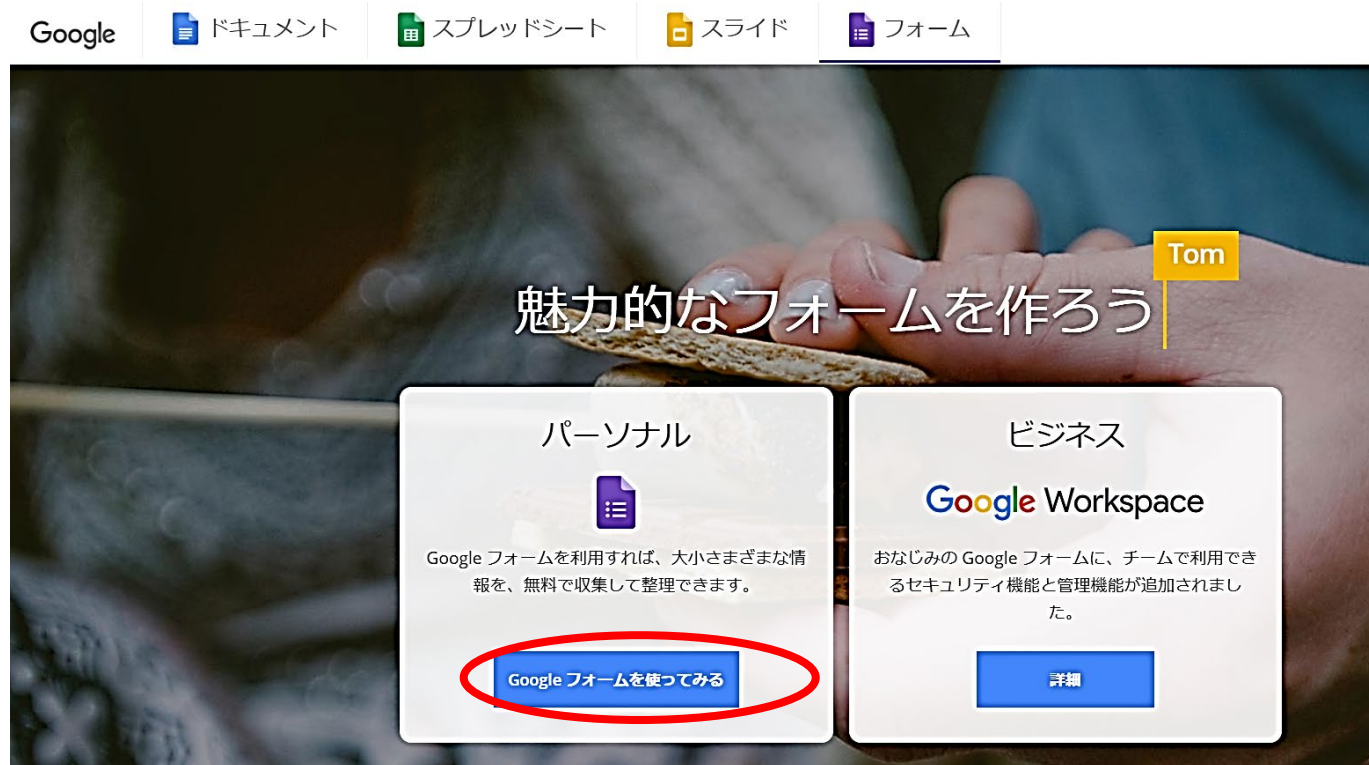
Google ドキュメント スプレッドシート スライド フォーム

Tom

魅力的なフォームを作ろう

パーソナル

Google フォームを利用すれば、大小さまざまな情報を、無料で収集して整理できます。

Google フォームを使ってみる

ビジネス

Google Workspace

おなじみの Google フォームに、チームで利用できるセキュリティ機能と管理機能が追加されました。

詳細